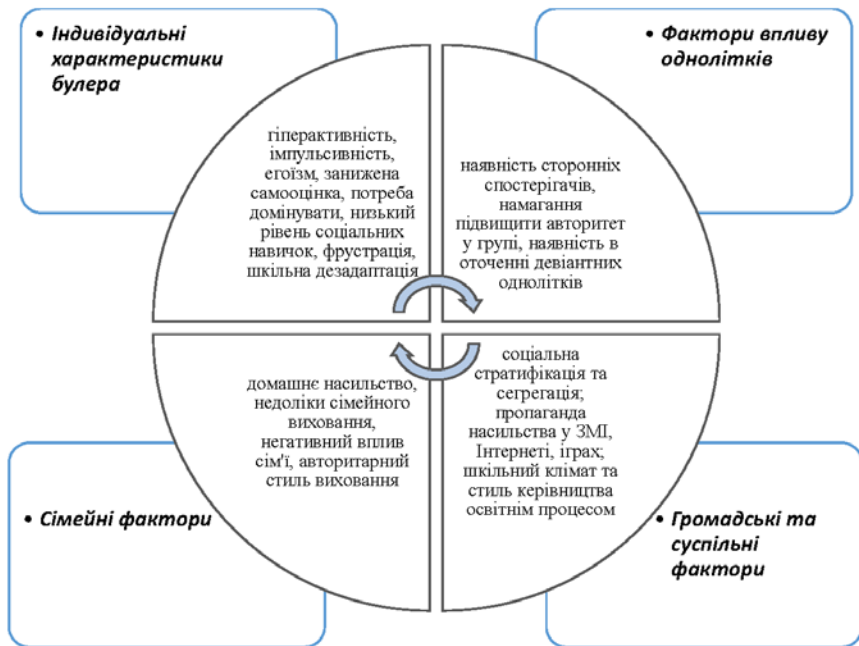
• Індивідуальні характеристики булера

• Фактори впливу однолітків

гіперактивність, імпульсивність, егоїзм, занижена самооцінка, потреба домінувати, низький рівень соціальних навичок, фрустрація, шкільна дезадаптація

наявність сторонніх спостерігачів, намагання підвищити авторитет у групі, наявність в оточенні девіантних однолітків

домашнє насильство, недоліки сімейного виховання, негативний вплив сім'ї, авторитарний стиль виховання

соціальна стратифікація та сегрегація; пропаганда насильства у ЗМІ, Інтернеті, іграх; шкільний клімат та стиль керівництва освітнім процесом

• Сімейні фактори

• Громадські та суспільні фактори